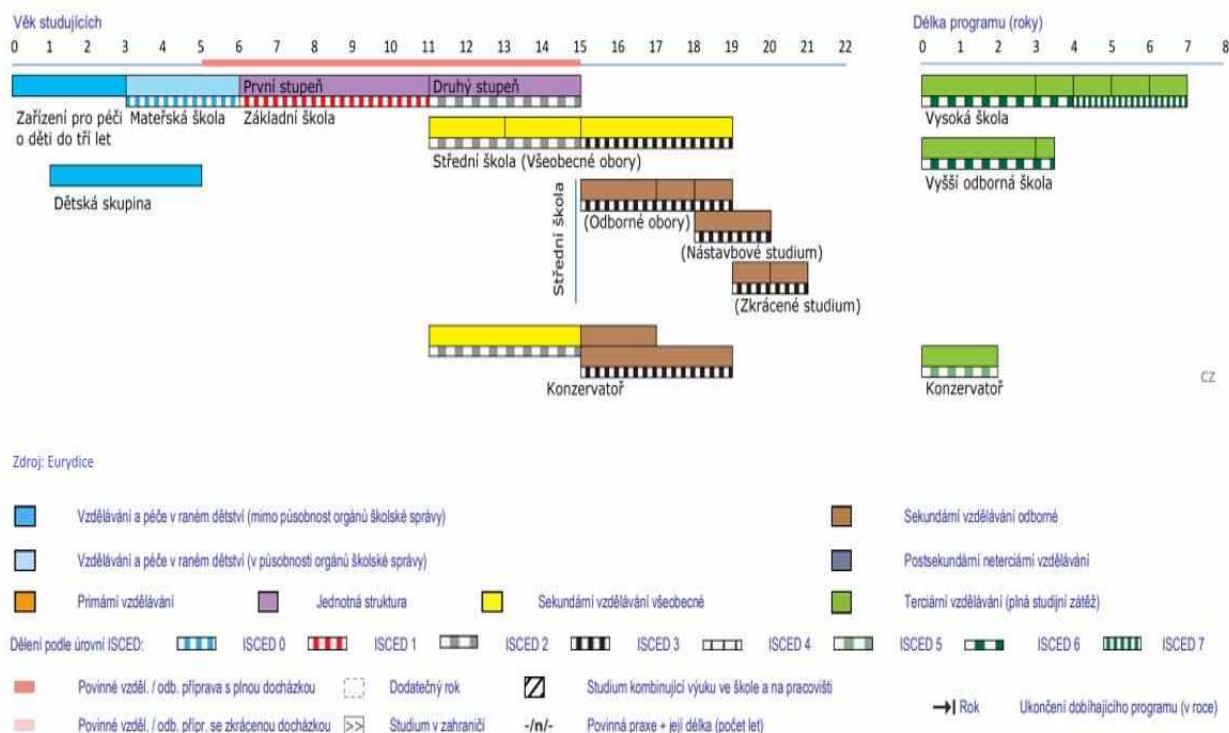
Věk studujících
0 1 2 3 4 5 6 7 8 9 10 11 12 13 14 15 16 17 18 19 20 21 22

Délka programu (roky)
0 1 2 3 4 5 6 7 8

První stupeň
Druhý stupeň
Zařízení pro péči o děti do tří let
Mateřská škola
Základní škola
Střední škola (Všeobecné obory)
Dětská skupina
Střední škola
(Odborné obory)
(Nástavbové studium)
(Zkrácené studium)
Konzervatoř

Vysoká škola
Vyšší odborná škola
Konzervatoř

CZ

Zdroj: Eurydice

Vzdělávání a péče v raném dětství (mimo působnost orgánů školské správy)
Sekundární vzdělávání odborné
Vzdělávání a péče v raném dětství (v působnosti orgánů školské správy)
Postsekundární neterciární vzdělávání
Primární vzdělávání
Jednotná struktura
Sekundární vzdělávání všeobecné
Terciární vzdělávání (plná studijní zátěž)
Dělení podle úrovní ISCED: ISCED 0 ISCED 1 ISCED 2 ISCED 3 ISCED 4 ISCED 5 ISCED 6 ISCED 7
Povinné vzděl. / odb. příprava s plnou docházkou
Dodatečný rok
Studium kombinující výuku ve škole a na pracovišti
Povinné vzděl. / odb. přípr. se zkrácenou docházkou
>> Studium v zahraničí
-/n/- Povinná praxe + její délka (počet let)
→| Rok Ukončení dobíhajícího programu (v roce)